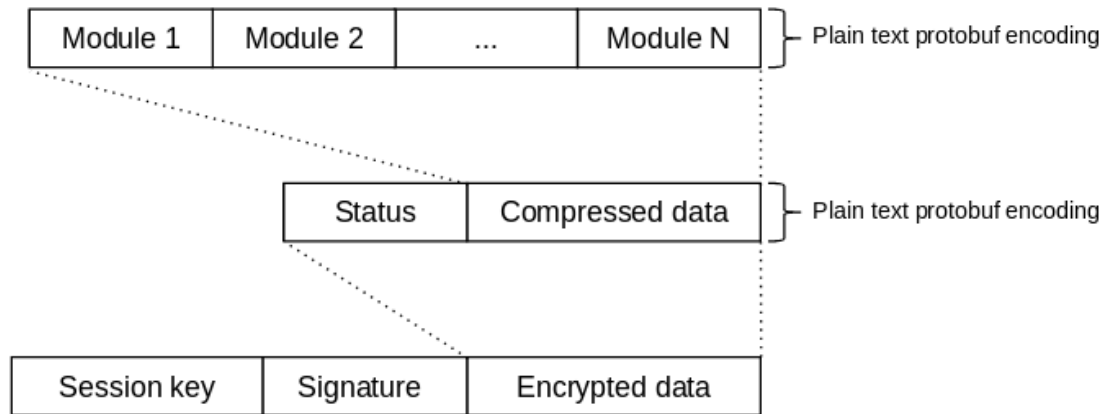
| Module 1 | Module 2 | ... | Module N |
|---|---|---|---|

Plain text protobuf encoding

| Status | Compressed data |
|---|---|

Plain text protobuf encoding

| Session key | Signature | Encrypted data |
|---|---|---|